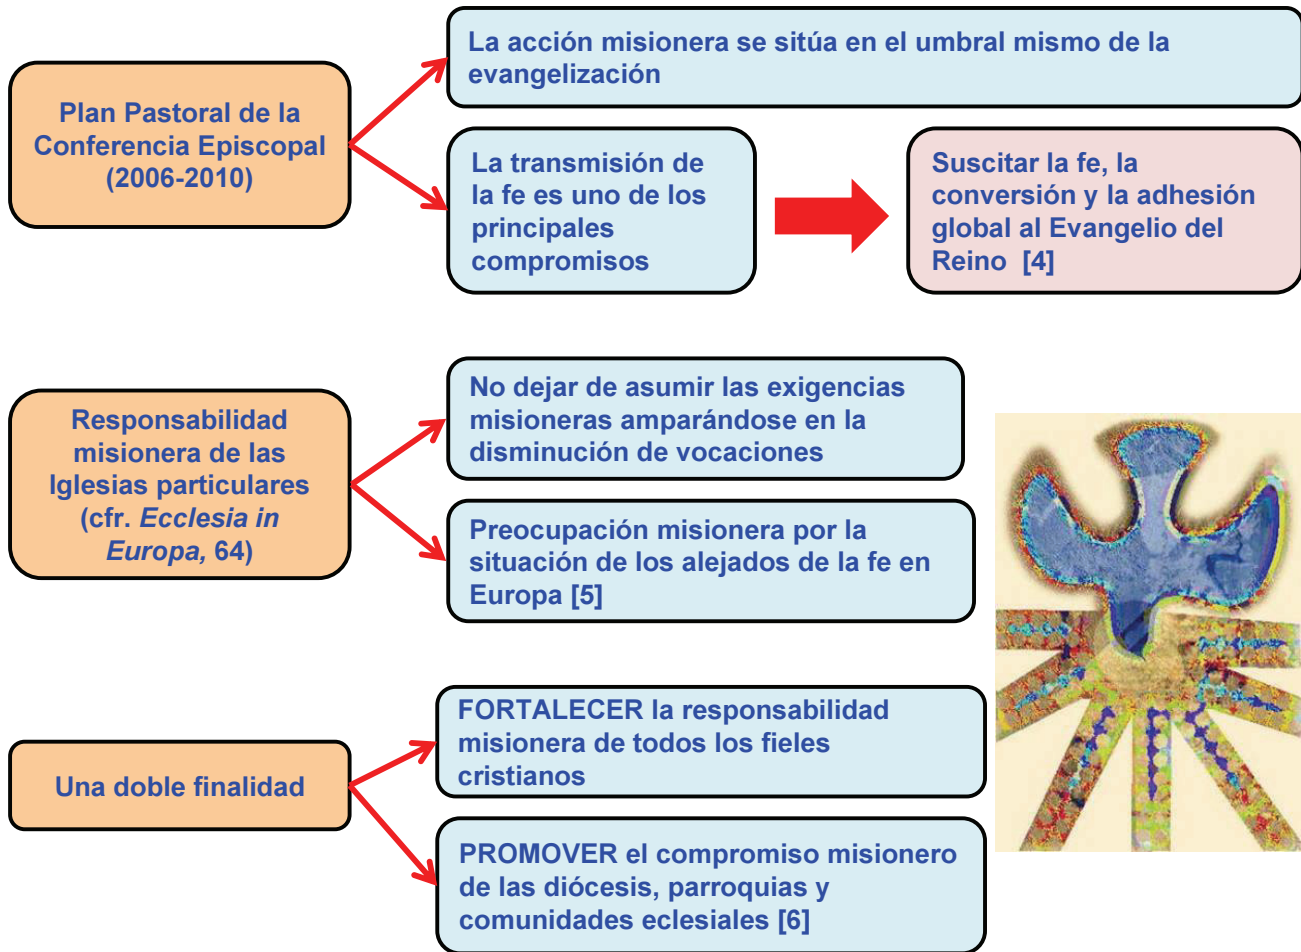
Plan Pastoral de la Conferencia Episcopal (2006-2010)

La acción misionera se sitúa en el umbral mismo de la evangelización

La transmisión de la fe es uno de los principales compromisos

Suscitar la fe, la conversión y la adhesión global al Evangelio del Reino [4]

Responsabilidad misionera de las Iglesias particulares (cfr. *Ecclesia in Europa,* 64)

No dejar de asumir las exigencias misioneras amparándose en la disminución de vocaciones

Preocupación misionera por la situación de los alejados de la fe en Europa [5]

Una doble finalidad

FORTALECER la responsabilidad misionera de todos los fieles cristianos

PROMOVER el compromiso misionero de las diócesis, parroquias y comunidades eclesiales [6]